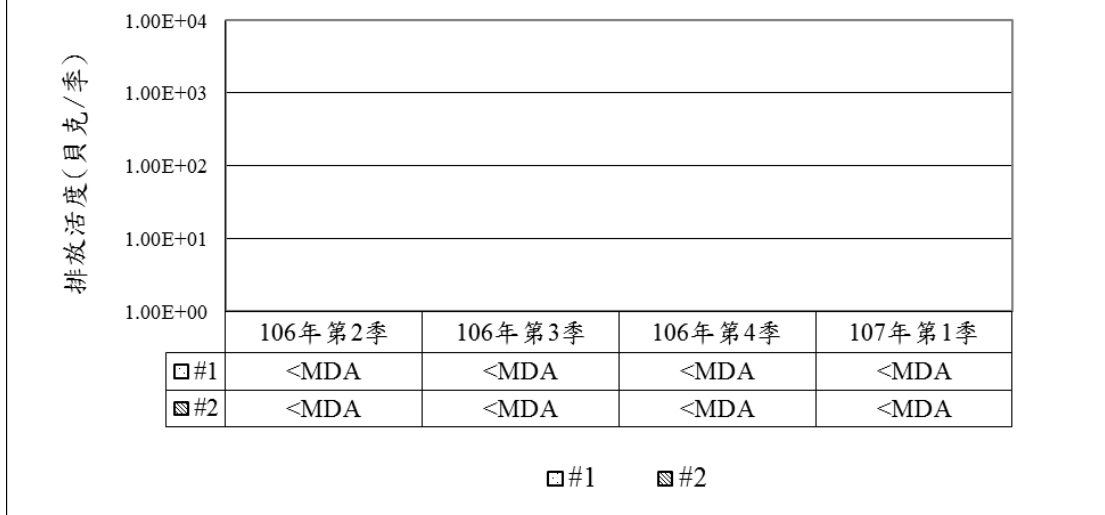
排放活度(貝克/季)

1.00E+04
1.00E+03
1.00E+02
1.00E+01
1.00E+00

| | 106年第2季 | 106年第3季 | 106年第4季 | 107年第1季 |
|---|---|---|---|---|
| #1 | <MDA | <MDA | <MDA | <MDA |
| #2 | <MDA | <MDA | <MDA | <MDA |

#1 #2